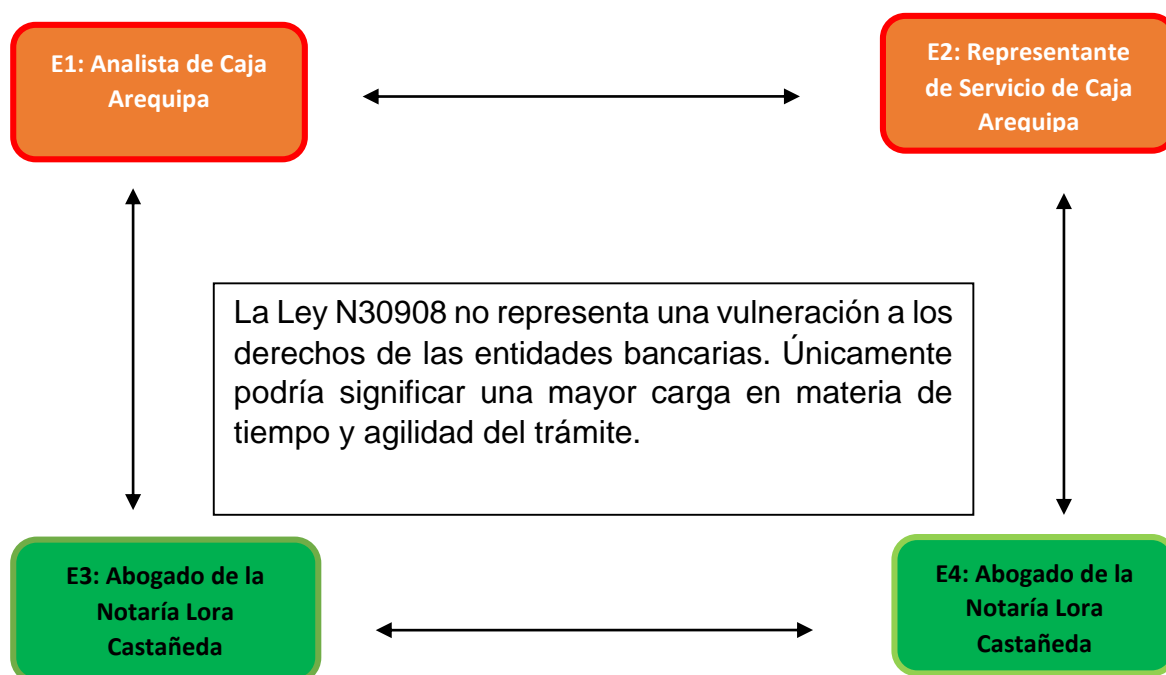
E1: Analista de Caja Arequipa

E2: Representante de Servicio de Caja Arequipa

La Ley N30908 no representa una vulneración a los derechos de las entidades bancarias. Únicamente podría significar una mayor carga en materia de tiempo y agilidad del trámite.

E3: Abogado de la Notaría Lora Castañeda

E4: Abogado de la Notaría Lora Castañeda